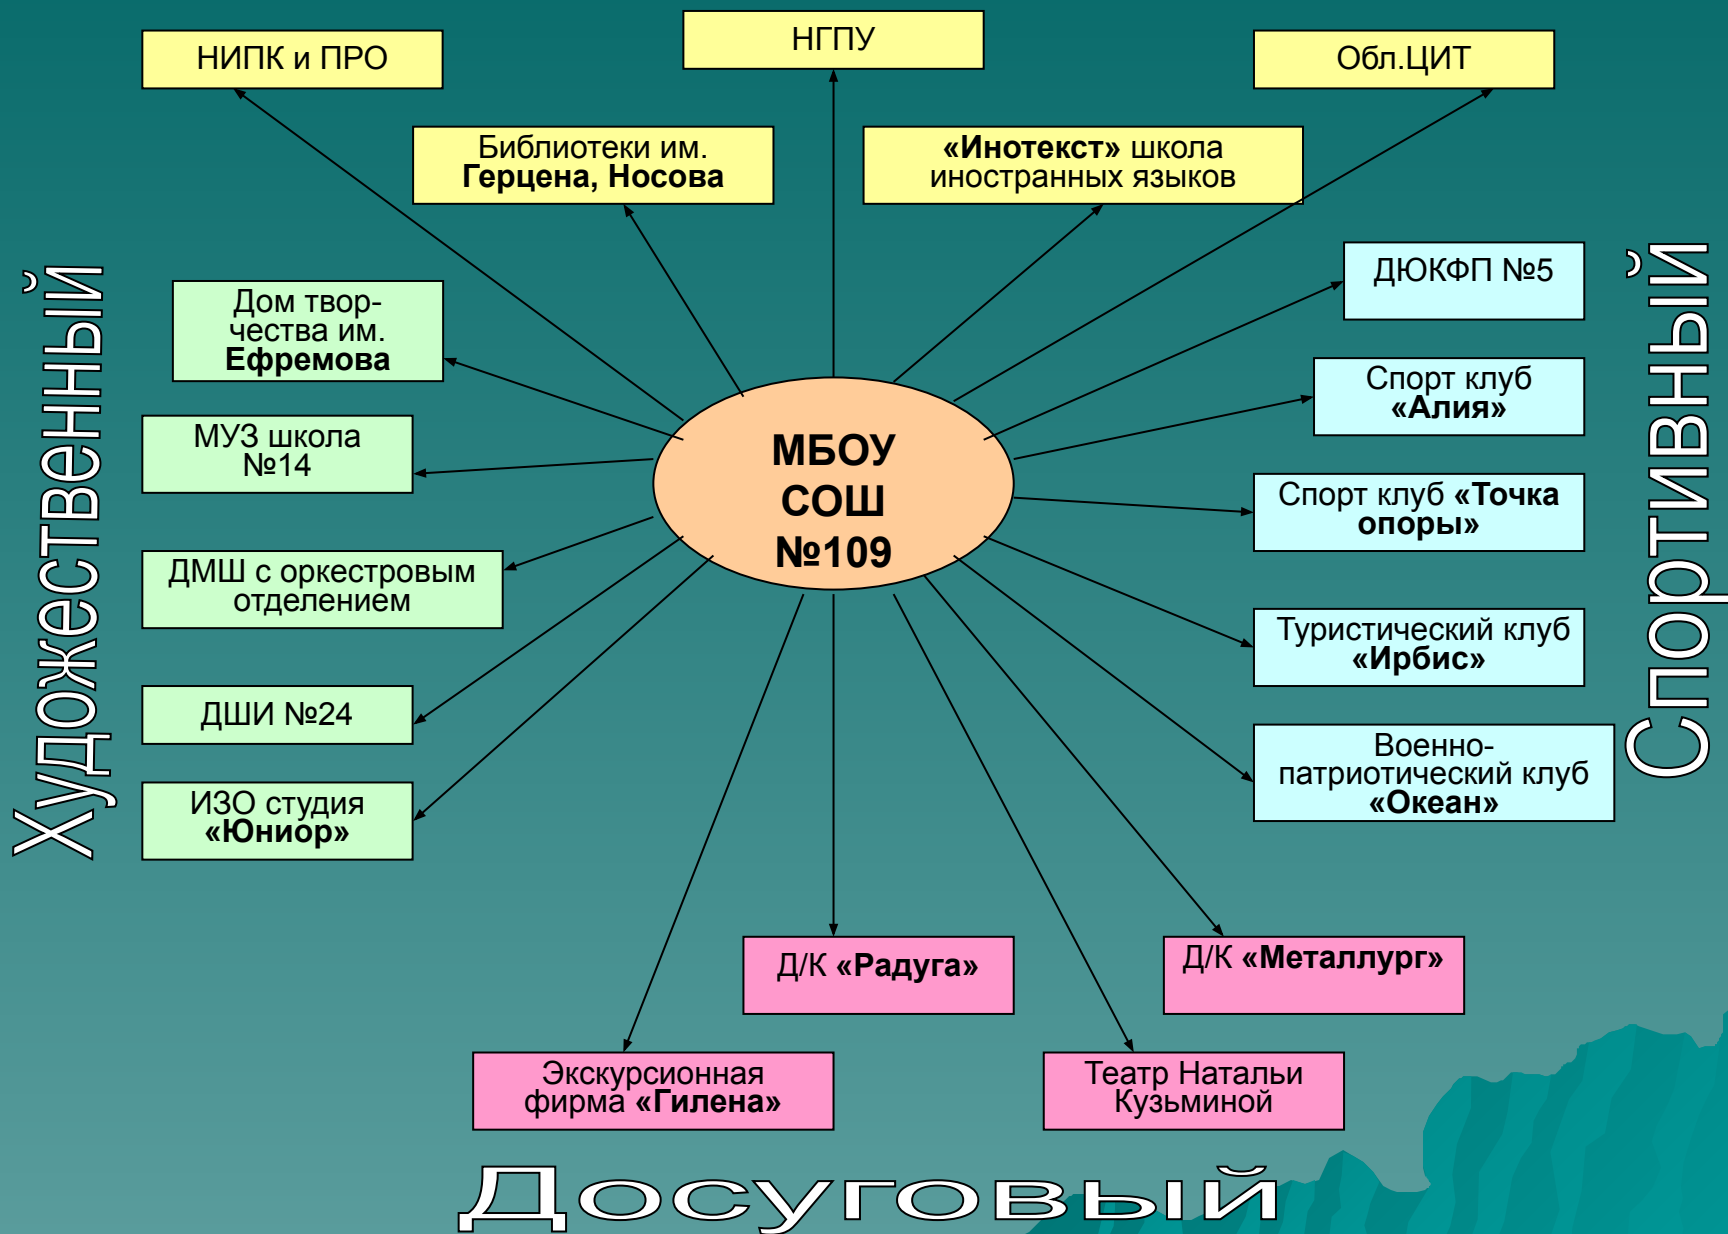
НИПК и ПРО

НГПУ

Обл.ЦИТ

Библиотеки им. Герцена, Носова

«Инотекст» школа иностранных языков

Художественный

Дом творчества им. Ефремова

МУЗ школа №14

ДМШ с оркестровым отделением

ДШИ №24

ИЗО студия «Юниор»

МБОУ СОШ №109

ДЮКФП №5

Спорт клуб «Алия»

Спорт клуб «Точка опоры»

Туристический клуб «Ирбис»

Военно-патриотический клуб «Океан»

Спортивный

Д/К «Радуга»

Д/К «Металлург»

Экскурсионная фирма «Гилена»

Театр Натальи Кузьминой

Досуговый